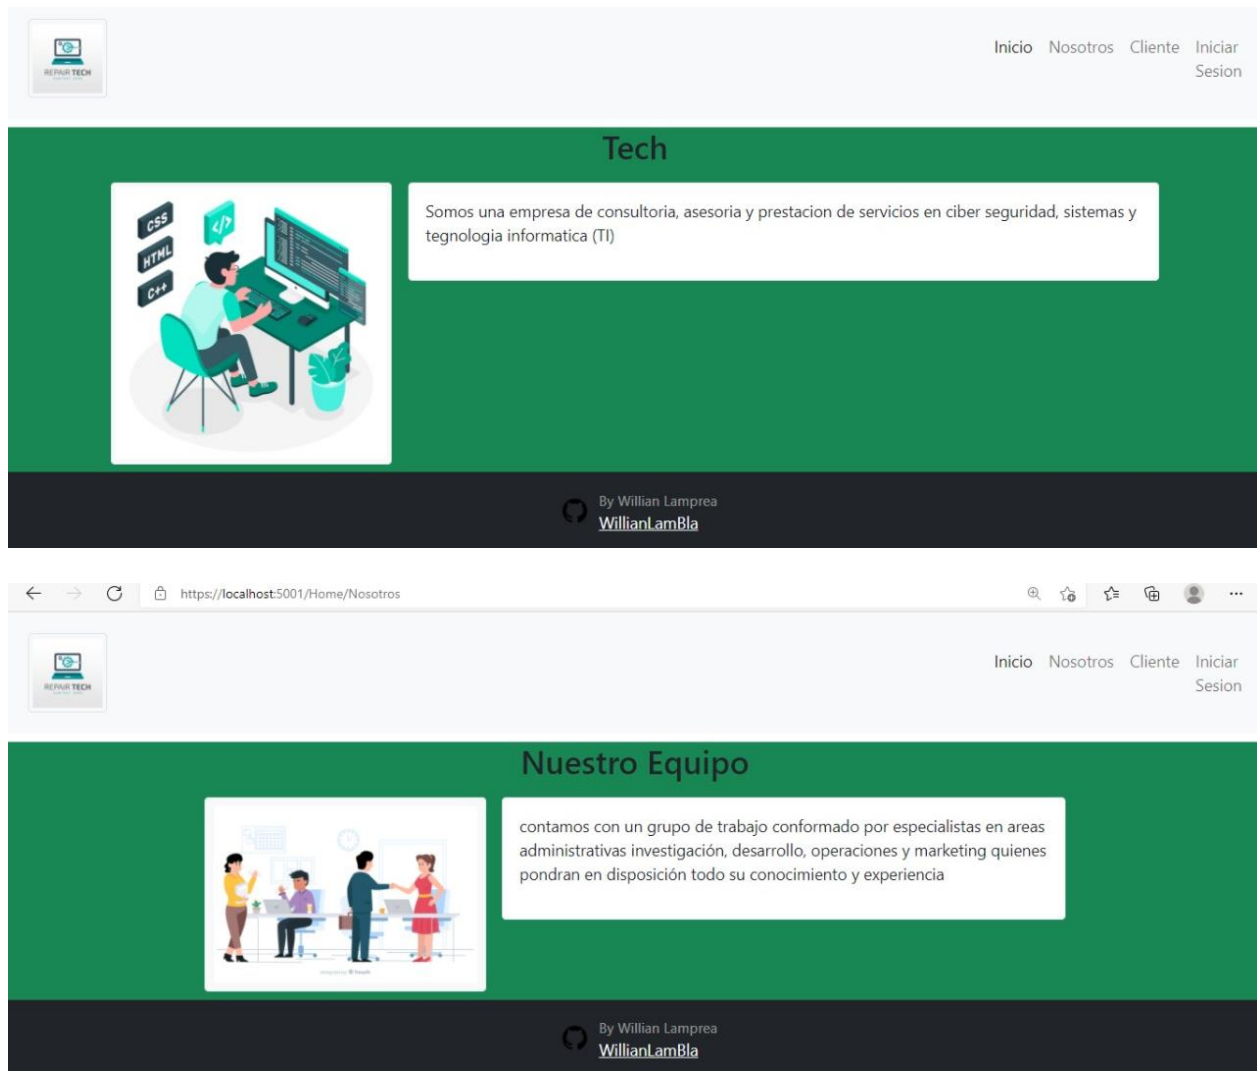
REPAIR TECH

Inicio Nosotros Cliente Iniciar Sesion

Tech

CSS
HTML
C++

Somos una empresa de consultoria, asesoria y prestacion de servicios en ciber seguridad, sistemas y tegnologia informatica (TI)

By Willian Lamprea
WillianLamBla

https://localhost:5001/Home/Nosotros

REPAIR TECH

Inicio Nosotros Cliente Iniciar Sesion

Nuestro Equipo

contamos con un grupo de trabajo conformado por especialistas en areas administrativas investigación, desarrollo, operaciones y marketing quienes pondran en disposición todo su conocimiento y experiencia

By Willian Lamprea
WillianLamBla